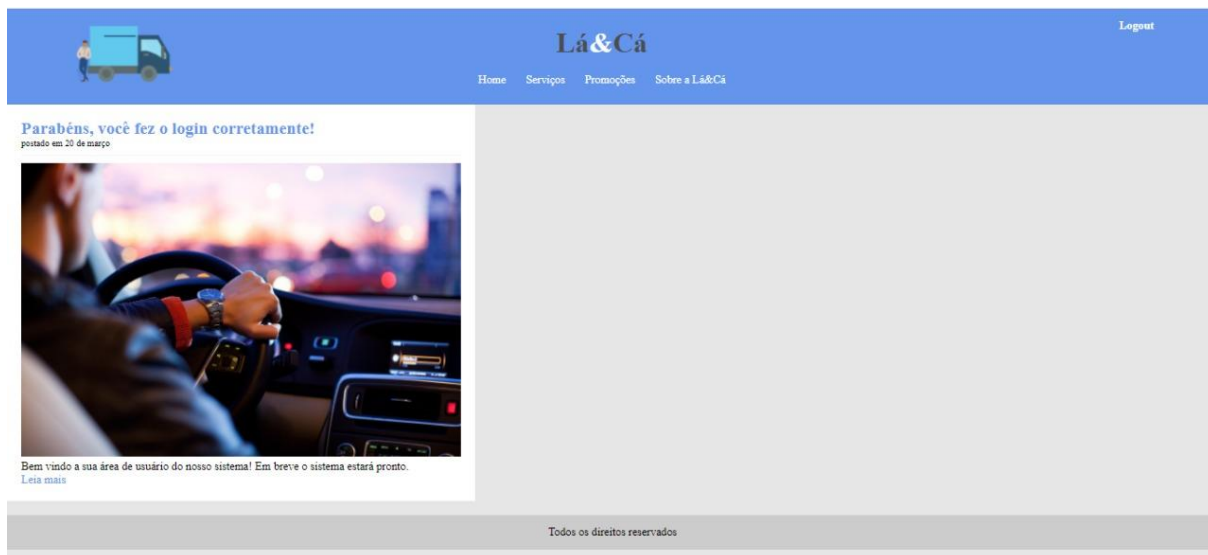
Logout

Lá&Cá

Home Serviços Promoções Sobre a Lá&Cá

Parabéns, você fez o login corretamente!
postado em 20 de março

Bem vindo a sua área de usuário do nosso sistema! Em breve o sistema estará pronto.
Leia mais

Todos os direitos reservados